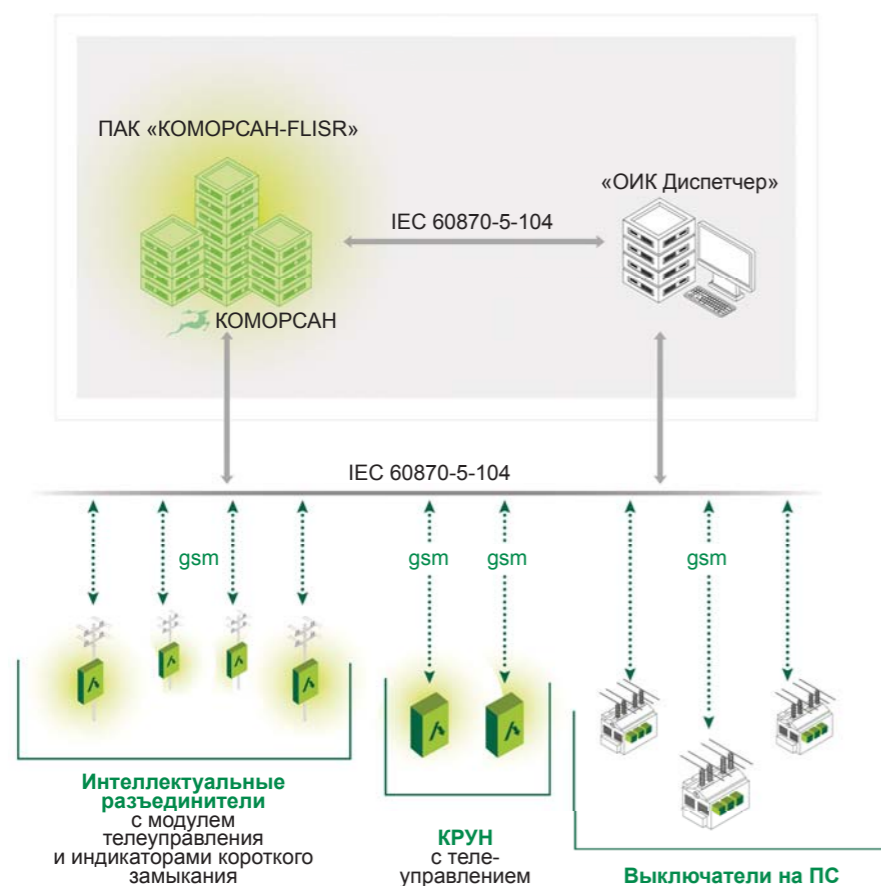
ПАК «КОМОРСАН-FLISR»

КОМОРСАН

IEC 60870-5-104

«ОИК Диспетчер»

IEC 60870-5-104

gsm

gsm

gsm

gsm

**Интеллектуальные разъединители** с модулем телеуправления и индикаторами короткого замыкания

**КРУН** с теле-управлением

**Выключатели на ПС**